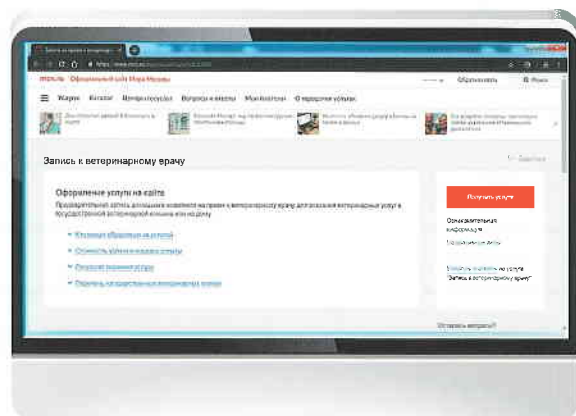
mos.ru Официальный сайт Мэра Москвы

Журнал Каталог Органы власти Вопросы и ответы Мои платежи О городских услугах

Запись к ветеринарному врачу

Оформление услуги на сайте

Предварительная запись домашних животных на прием к ветеринарному врачу для оказания ветеринарных услуг в государственной ветеринарной клинике или на дому

Получить услугу

Ознакомительная информация

Остались вопросы?